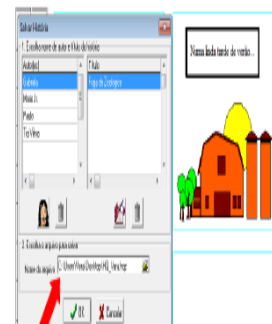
Salvar História

1. Escolha nome de autor e título da história

Autor(es)
Gabriela
Maria J.
Paulo
Tia Vilma

Título
Fuga do Zoológico

2. Escolha o arquivo para salvar

Nome do arquivo: C:\Users\Vilma\Desktop\HQ_Vera.hqz

OK
Cancelar

Numa linda tarde de verão...